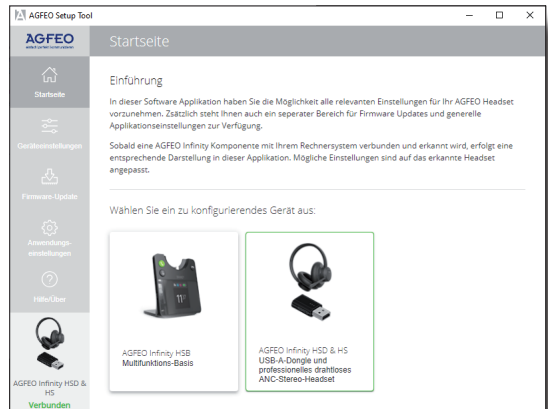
AGFEO Setup Tool

AGFEO

Startseite

Startseite

Geräteeinstellungen

Firmware-Update

Anwendungs-einstellungen

Hilfe/Über

AGFEO Infinity HSD & HS
Verbunden

Einführung

In dieser Software Applikation haben Sie die Möglichkeit alle relevanten Einstellungen für Ihr AGFEO Headset vorzunehmen. Zsätzlich steht Ihnen auch ein seperater Bereich für Firmware Updates und generelle Applikationseinstellungen zur Verfügung.

Sobald eine AGFEO Infinity Komponente mit Ihrem Rechnersystem verbunden und erkannt wird, erfolgt eine entsprechende Darstellung in dieser Applikation. Mögliche Einstellungen sind auf das erkannte Headset angepasst.

Wählen Sie ein zu konfigurierendes Gerät aus:

AGFEO Infinity HSB
Multifunktions-Basis

AGFEO Infinity HSD & HS
USB-A-Dongle und professionelles drahtloses ANC-Stereo-Headset